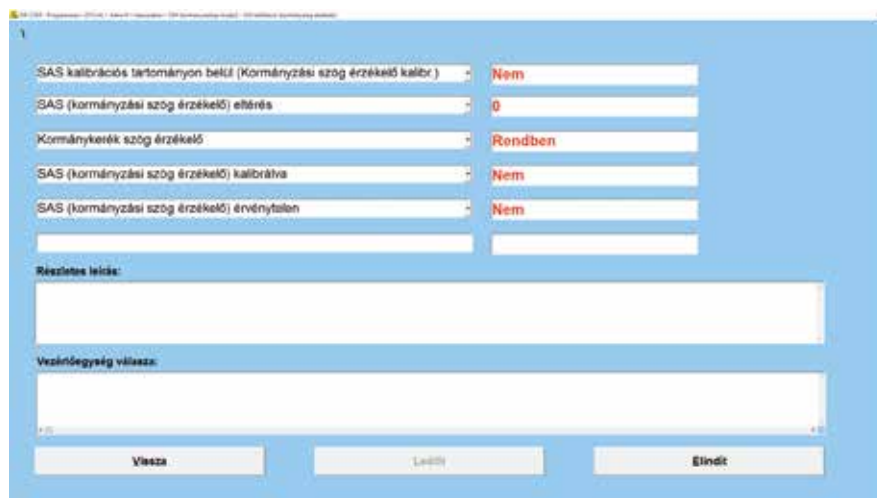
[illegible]

1

SAS kalibrációs tartományon belül (Kormányzási szög érzékelő kalibr.)

Nem

SAS (kormányzási szög érzékelő) eltérés

0

Kormánykerék szög érzékelő

Rendben

SAS (kormányzási szög érzékelő) kalibrálva

Nem

SAS (kormányzási szög érzékelő) érvénytelen

Nem

Részletes leírás:

Vezérlőegység válasza:

Vissza

Leállít

Elindít